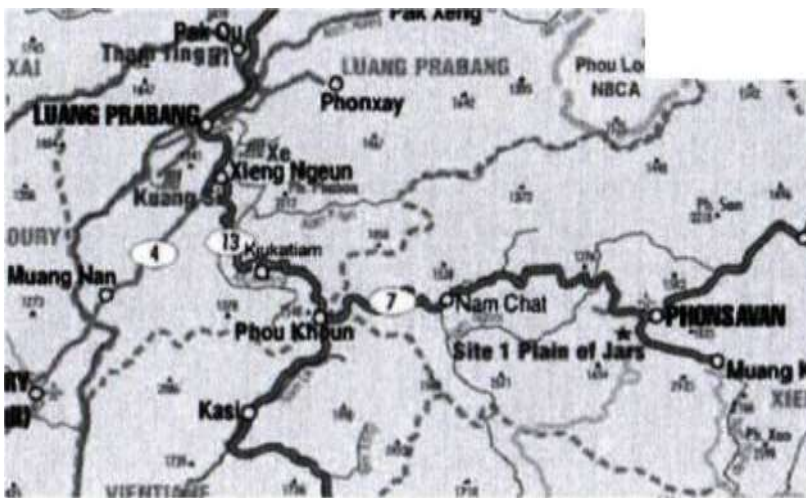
Pak Xeng
Pak Ou
XAI
Tham Ting
LUANG PRABANG
Phou Loe
NBCA
LUANG PRABANG
Phonxay
Xe
Xieng Ngeun
Kuang Si
OURY
4
13
Kiukatiam
Muang Nan
7
Nam Chat
PHONSAVAN
Phou Khoun
Site 1 Plain of Jars
Muang K
RY
Kasi
XIE
VIENTIANE